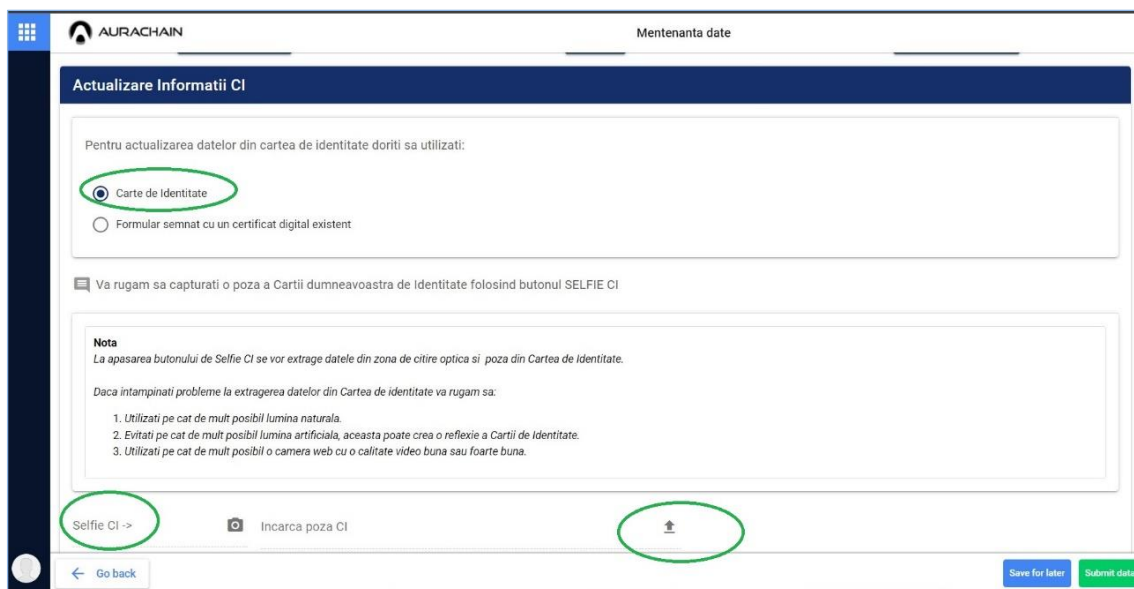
AURACHAIN

Mentenanta date

Actualizare Informatii CI

Pentru actualizarea datelor din cartea de identitate doriti sa utilizati:

Carte de Identitate

Formular semnat cu un certificat digital existent

Va rugam sa capturati o poza a Cartii dumneavoastra de Identitate folosind butonul SELFIE CI

Nota
La apasarea butonului de Selfie CI se vor extrage datele din zona de citire optica si poza din Cartea de Identitate.

Daca intampinati probleme la extragerea datelor din Cartea de identitate va rugam sa:

1. Utilizati pe cat de mult posibil lumina naturala.
2. Evitati pe cat de mult posibil lumina artificiala, aceasta poate crea o reflexie a Cartii de Identitate.
3. Utilizati pe cat de mult posibil o camera web cu o calitate video buna sau foarte buna.

Selfie CI ->

Incarca poza CI

Go back

Save for later

Submit data